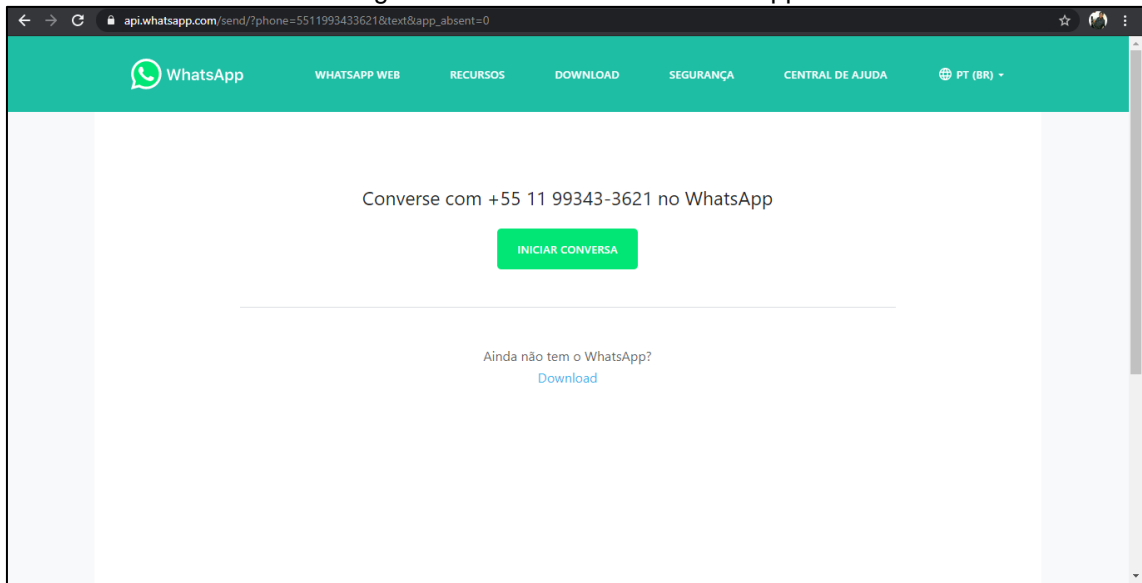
api.whatsapp.com/send/?phone=5511993433621&text&app_absent=0

WhatsApp WHATSAPP WEB RECURSOS DOWNLOAD SEGURANÇA CENTRAL DE AJUDA PT (BR)

Converse com +55 11 99343-3621 no WhatsApp

INICIAR CONVERSA

Ainda não tem o WhatsApp?
Download